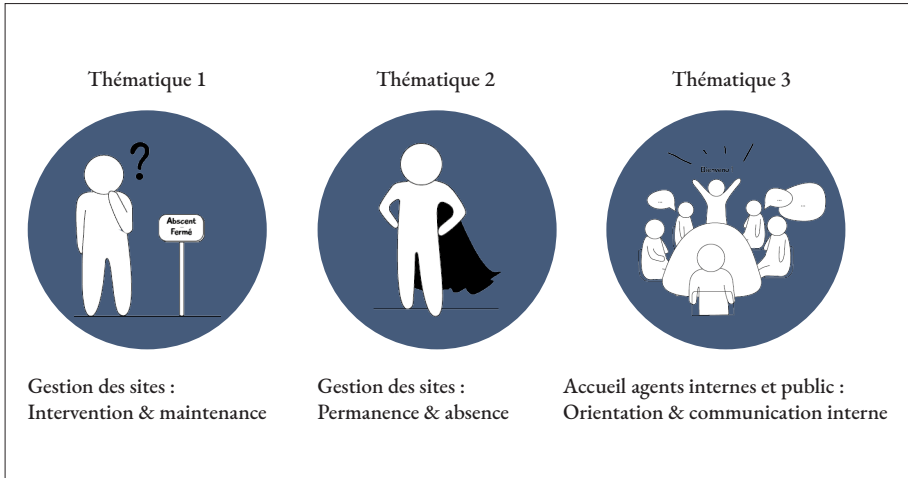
Thématique 1

?

Abscent
Fermé

Gestion des sites :
Intervention & maintenance

Thématique 2

Gestion des sites :
Permanence & absence

Thématique 3

Bienvenue

...

...

...

Accueil agents internes et public :
Orientation & communication interne